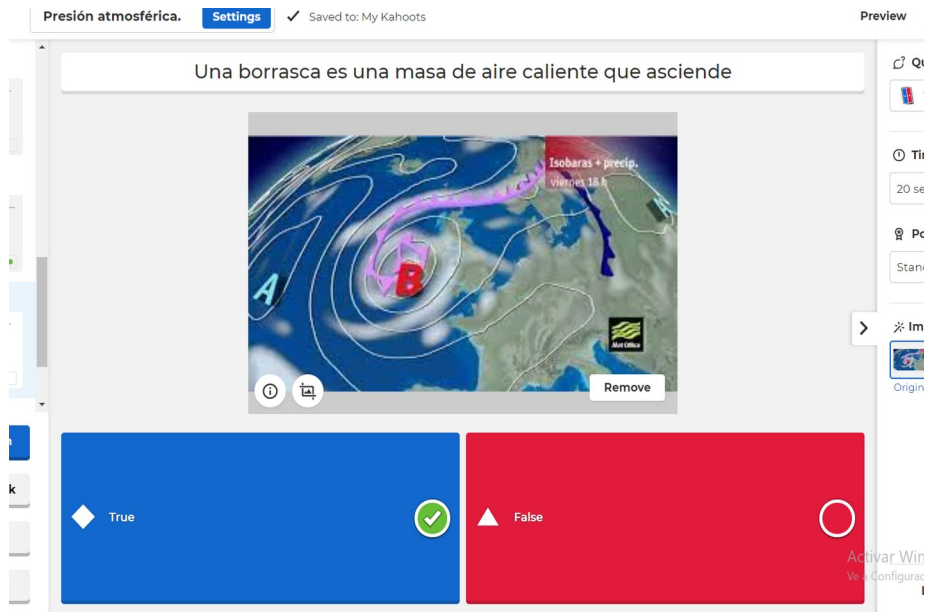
Presión atmosférica. Settings ✓ Saved to: My Kahoots Preview

Una borrasca es una masa de aire caliente que asciende

Isobaras + precip.
viernes 18 h

A

B

Met Office

Remove

True

False

Qu

Ti

20 se

Po

Stan

Im

Origin

Activar Win
Ve a Configurac